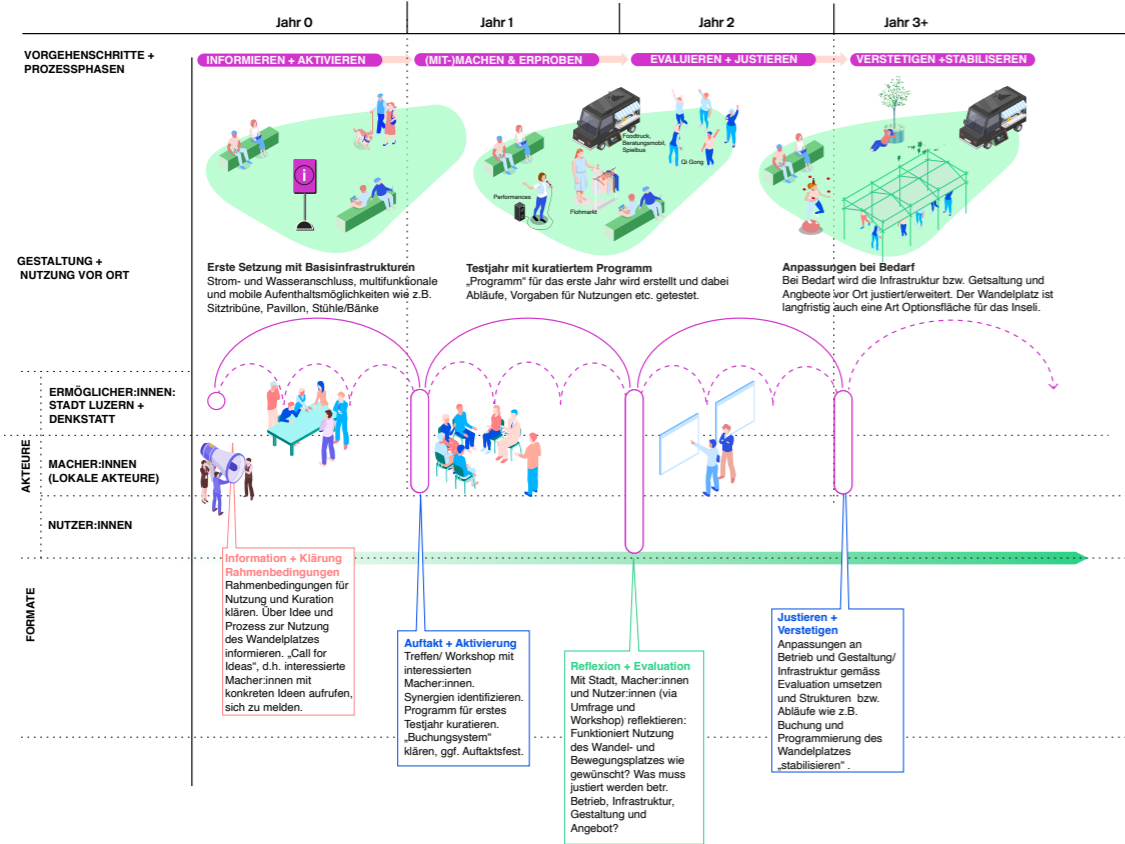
Jahr 0

Jahr 1

Jahr 2

Jahr 3+

VORGEHENSCHRITTE + PROZESSPHASEN

INFORMIEREN + AKTIVIEREN

(MIT-)MACHEN & ERPROBEN

EVALUIEREN + JUSTIEREN

VERSTETIGEN +STABILISEREN

Foodtruck, Beratungsmobil, Spielbus

Qi Gong

Performances

Flohmarkt

GESTALTUNG + NUTZUNG VOR ORT

Erste Setzung mit Basisinfrastrukturen
Strom- und Wasseranschluss, multifunktionale und mobile Aufenthaltsmöglichkeiten wie z.B. Sitztribüne, Pavillon, Stühle/Bänke

Testjahr mit kuratiertem Programm
„Programm" für das erste Jahr wird erstellt und dabei Abläufe, Vorgaben für Nutzungen etc. getestet.

Anpassungen bei Bedarf
Bei Bedarf wird die Infrastruktur bzw. Getsaltung und Angbeote vor Ort justiert/erweitert. Der Wandelplatz ist langfristig auch eine Art Optionsfläche für das Inseli.

ERMÖGLICHER:INNEN: STADT LUZERN + DENKSTATT

AKTEURE

MACHER:INNEN (LOKALE AKTEURE)

NUTZER:INNEN

FORMATE

Information + Klärung Rahmenbedingungen
Rahmenbedingungen für Nutzung und Kuration klären. Über Idee und Prozess zur Nutzung des Wandelplatzes informieren. „Call for Ideas", d.h. interessierte Macher:innen mit konkreten Ideen aufrufen, sich zu melden.

Auftakt + Aktivierung
Treffen/ Workshop mit interessierten Macher:innen. Synergien identifizieren. Programm für erstes Testjahr kuratieren. „Buchungsystem" klären, ggf. Auftaktsfest.

Reflexion + Evaluation
Mit Stadt, Macher:innen und Nutzer:innen (via Umfrage und Workshop) reflektieren: Funktioniert Nutzung des Wandel- und Bewegungsplatzes wie gewünscht? Was muss justiert werden betr. Betrieb, Infrastruktur, Gestaltung und Angebot?

Justieren + Verstetigen
Anpassungen an Betrieb und Gestaltung/ Infrastruktur gemäss Evaluation umsetzen und Strukturen bzw. Abläufe wie z.B. Buchung und Programmierung des Wandelplatzes „stabilisieren" .